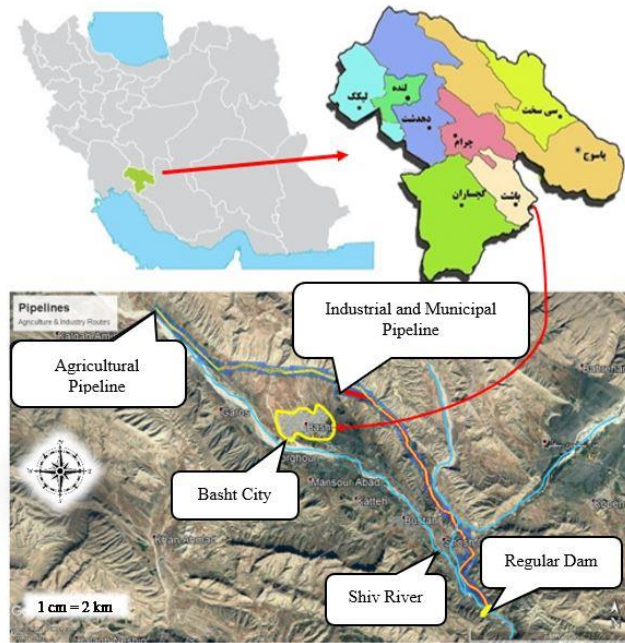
لیکک
لنده
دهدشت
چرام
سی سخت
یاسوج
گچساران
باشت

Pipelines
Agriculture & Industry Routes

Industrial and Municipal Pipeline

Agricultural Pipeline

Basht

Mansour Abad

Katteh

Basht City

Regular Dam

Shiv River

1 cm = 2 km